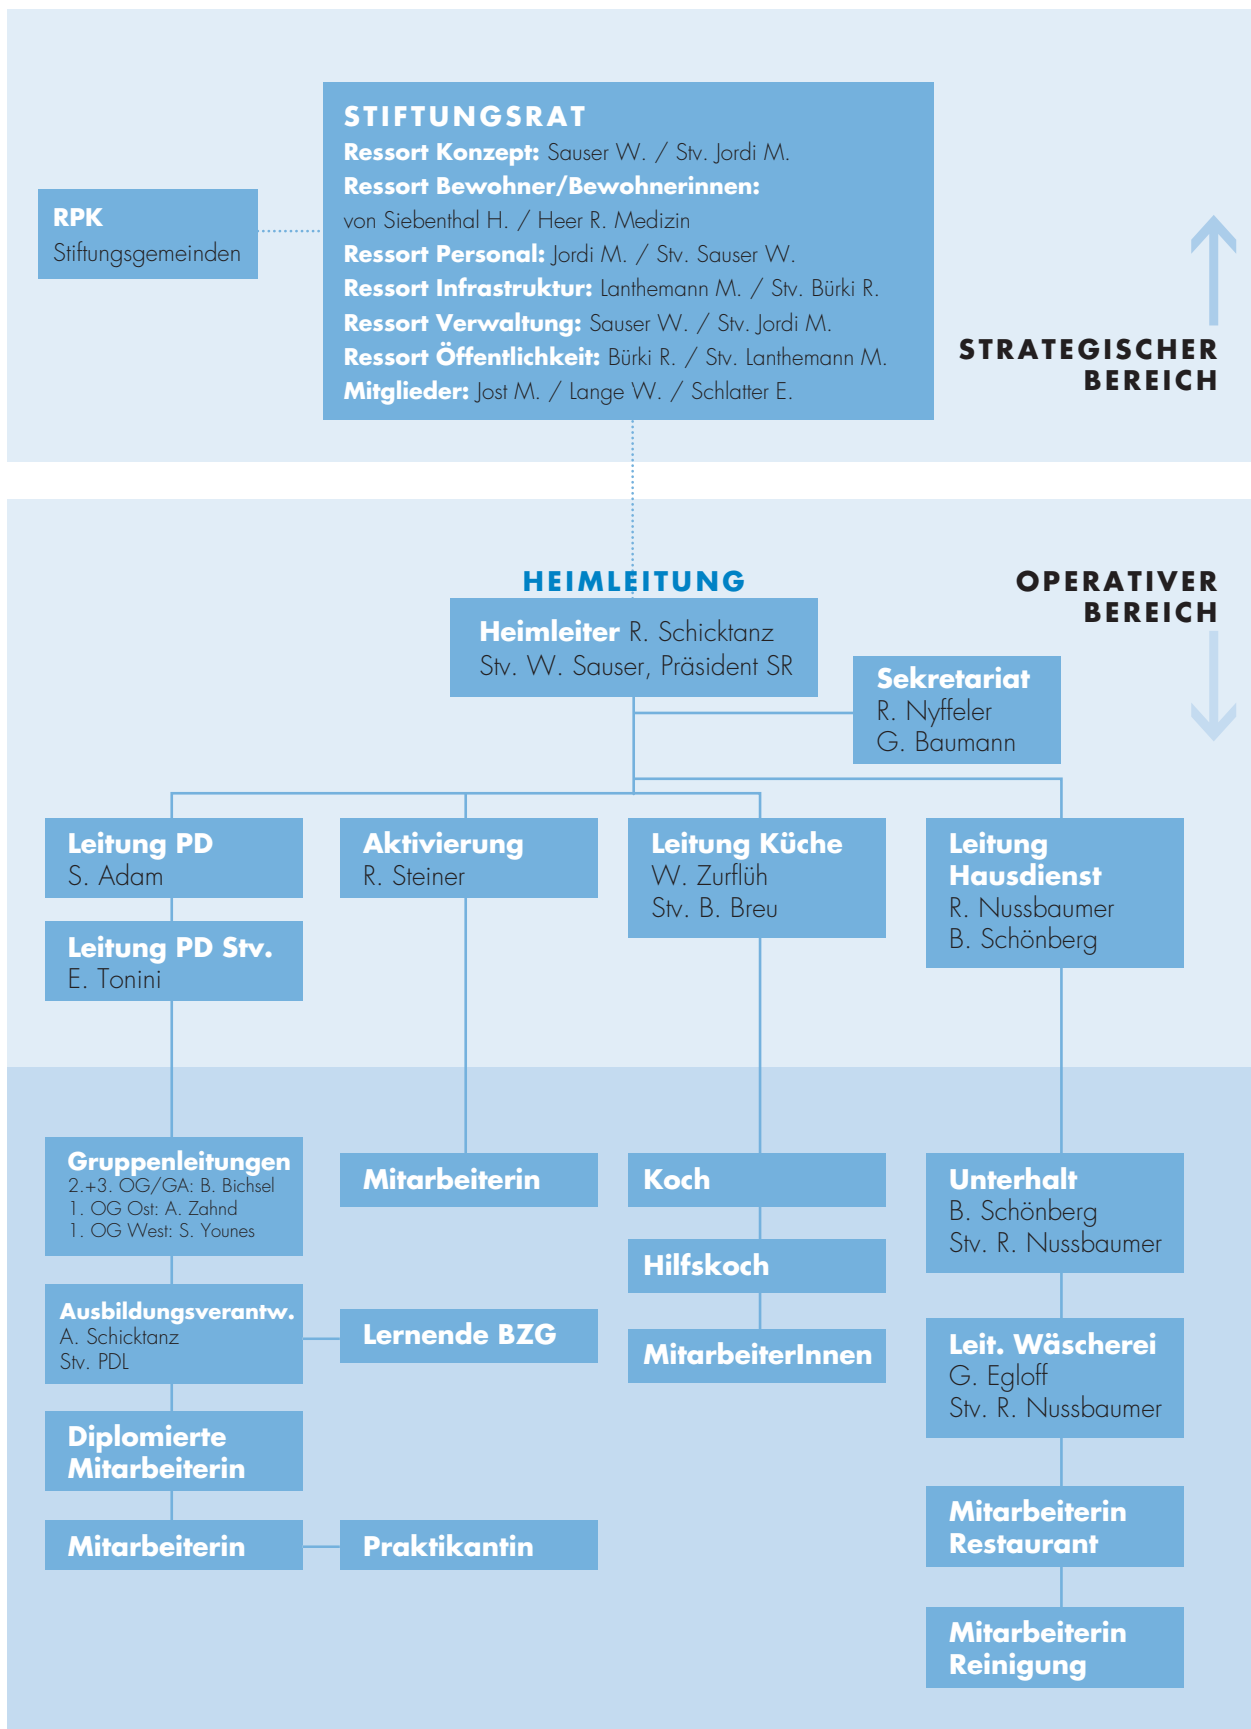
RPK
Stiftungsgemeinden

STIFTUNGSRAT
Ressort Konzept: Sauser W. / Stv. Jordi M.
Ressort Bewohner/Bewohnerinnen:
von Siebenthal H. / Heer R. Medizin
Ressort Personal: Jordi M. / Stv. Sauser W.
Ressort Infrastruktur: Lanthemann M. / Stv. Bürki R.
Ressort Verwaltung: Sauser W. / Stv. Jordi M.
Ressort Öffentlichkeit: Bürki R. / Stv. Lanthemann M.
Mitglieder: Jost M. / Lange W. / Schlatter E.

STRATEGISCHER BEREICH

HEIMLEITUNG
Heimleiter R. Schicktanz
Stv. W. Sauser, Präsident SR

OPERATIVER BEREICH

Sekretariat
R. Nyffeler
G. Baumann

Leitung PD
S. Adam

Leitung PD Stv.
E. Tonini

Aktivierung
R. Steiner

Leitung Küche
W. Zurflüh
Stv. B. Breu

Leitung Hausdienst
R. Nussbaumer
B. Schönberg

Gruppenleitungen
2.+3. OG/GA: B. Bichsel
1. OG Ost: A. Zahnd
1. OG West: S. Younes

Ausbildungsverantw.
A. Schicktanz
Stv. PDL

Diplomierte Mitarbeiterin

Mitarbeiterin

Mitarbeiterin

Lernende BZG

Praktikantin

Koch

Hilfskoch

MitarbeiterInnen

Unterhalt
B. Schönberg
Stv. R. Nussbaumer

Leit. Wäscherei
G. Egloff
Stv. R. Nussbaumer

Mitarbeiterin Restaurant

Mitarbeiterin Reinigung